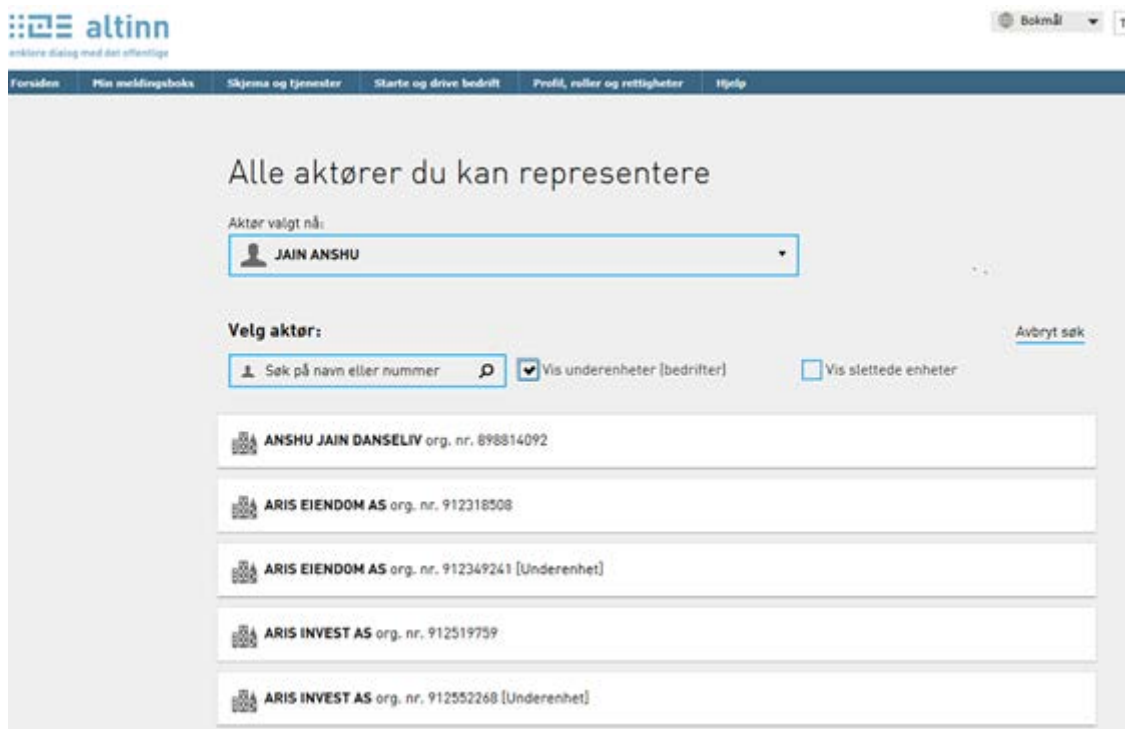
altinn
enklere dialog med det offentlige

Bokmål

Forsiden Min meldingsboks Skjema og tjenester Starte og drive bedrift Profil, roller og rettigheter Hjelp

Alle aktører du kan representere

Aktør valgt nå:

JAIN ANSHU

Velg aktør:

Avbryt søk

Søk på navn eller nummer

Vis underenheter (bedrifter)

Vis slettede enheter

ANSHU JAIN DANSELIV org. nr. 898814092

ARIS EIENDOM AS org. nr. 912318508

ARIS EIENDOM AS org. nr. 912349241 (Underenhet)

ARIS INVEST AS org. nr. 912519759

ARIS INVEST AS org. nr. 912552268 (Underenhet)